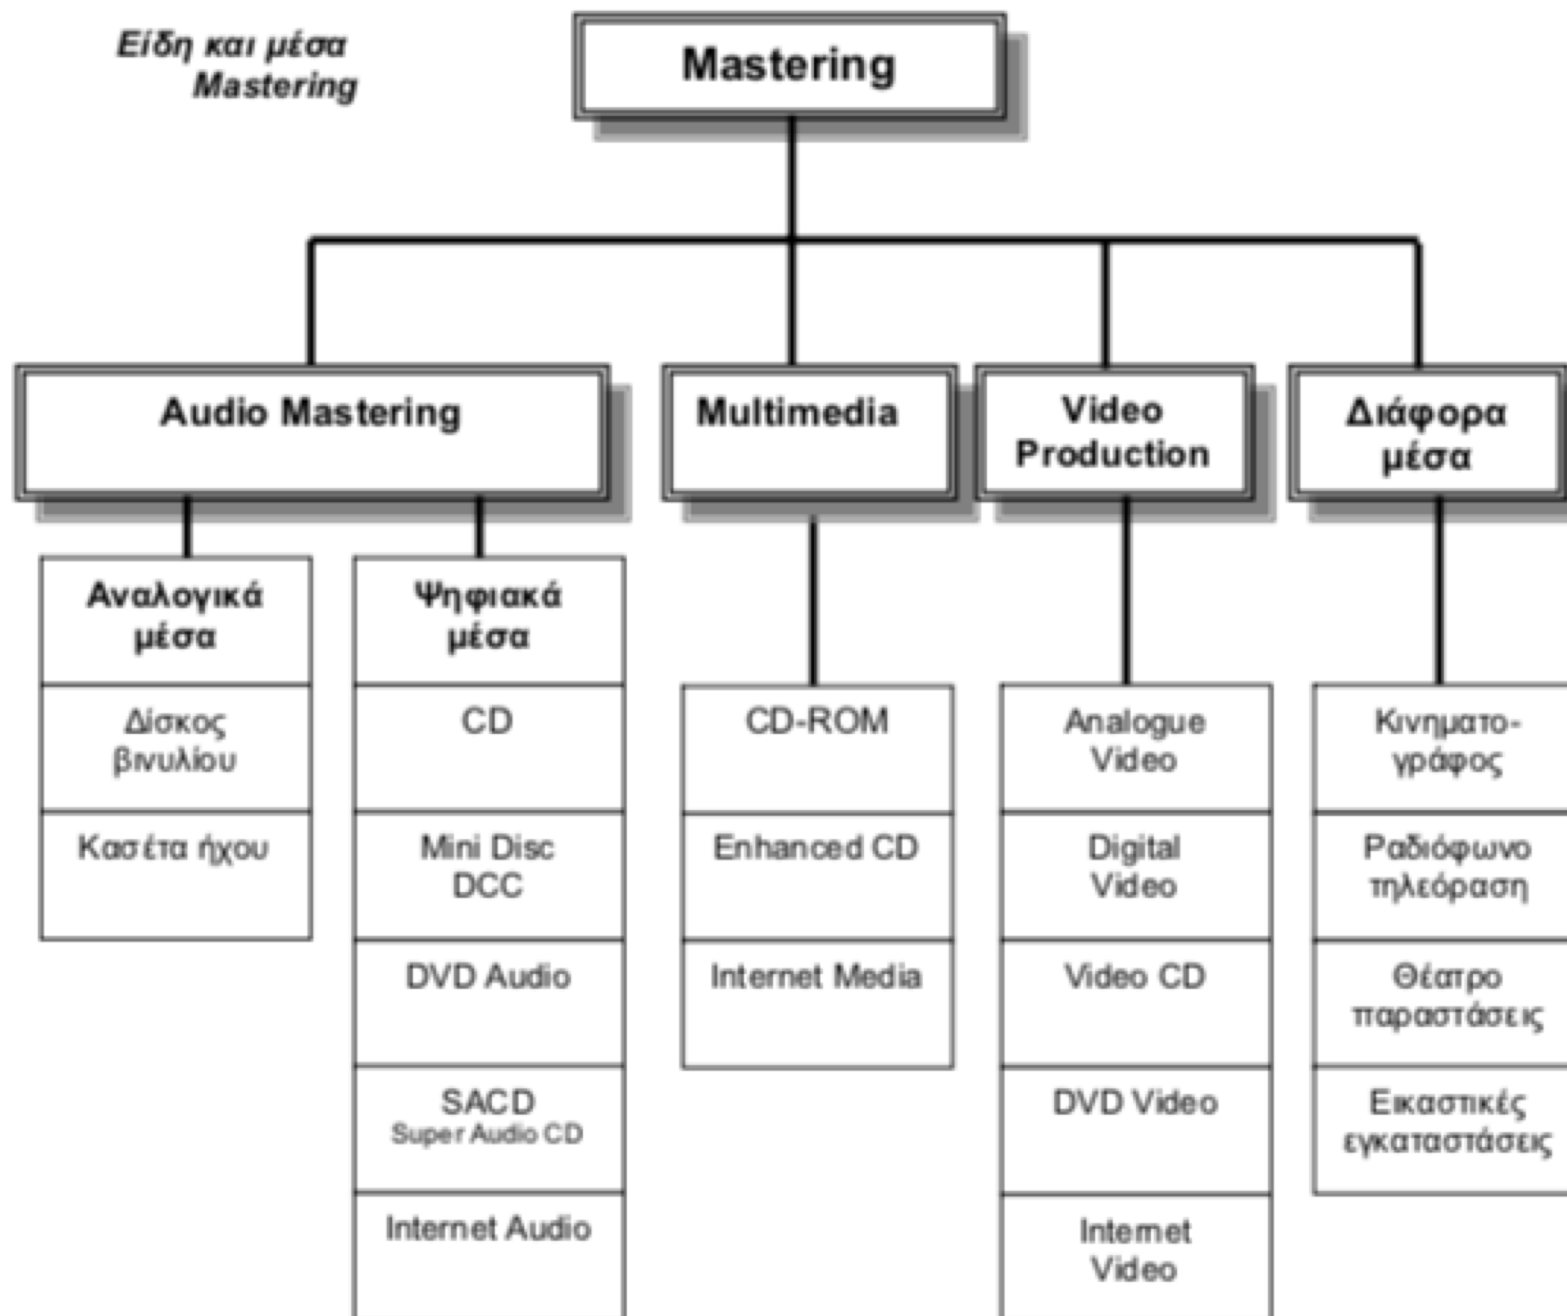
Είδη και μέσα Mastering

Mastering

Audio Mastering

Multimedia

Video Production

Διάφορα μέσα

Αναλογικά μέσα

Δίσκος βινυλίου

Κασέτα ήχου

Ψηφιακά μέσα

CD

Mini Disc DCC

DVD Audio

SACD Super Audio CD

Internet Audio

CD-ROM

Enhanced CD

Internet Media

Analogue Video

Digital Video

Video CD

DVD Video

Internet Video

Κινηματογράφος

Ραδιόφωνο τηλεόραση

Θέατρο παραστάσεις

Εικαστικές εγκαταστάσεις